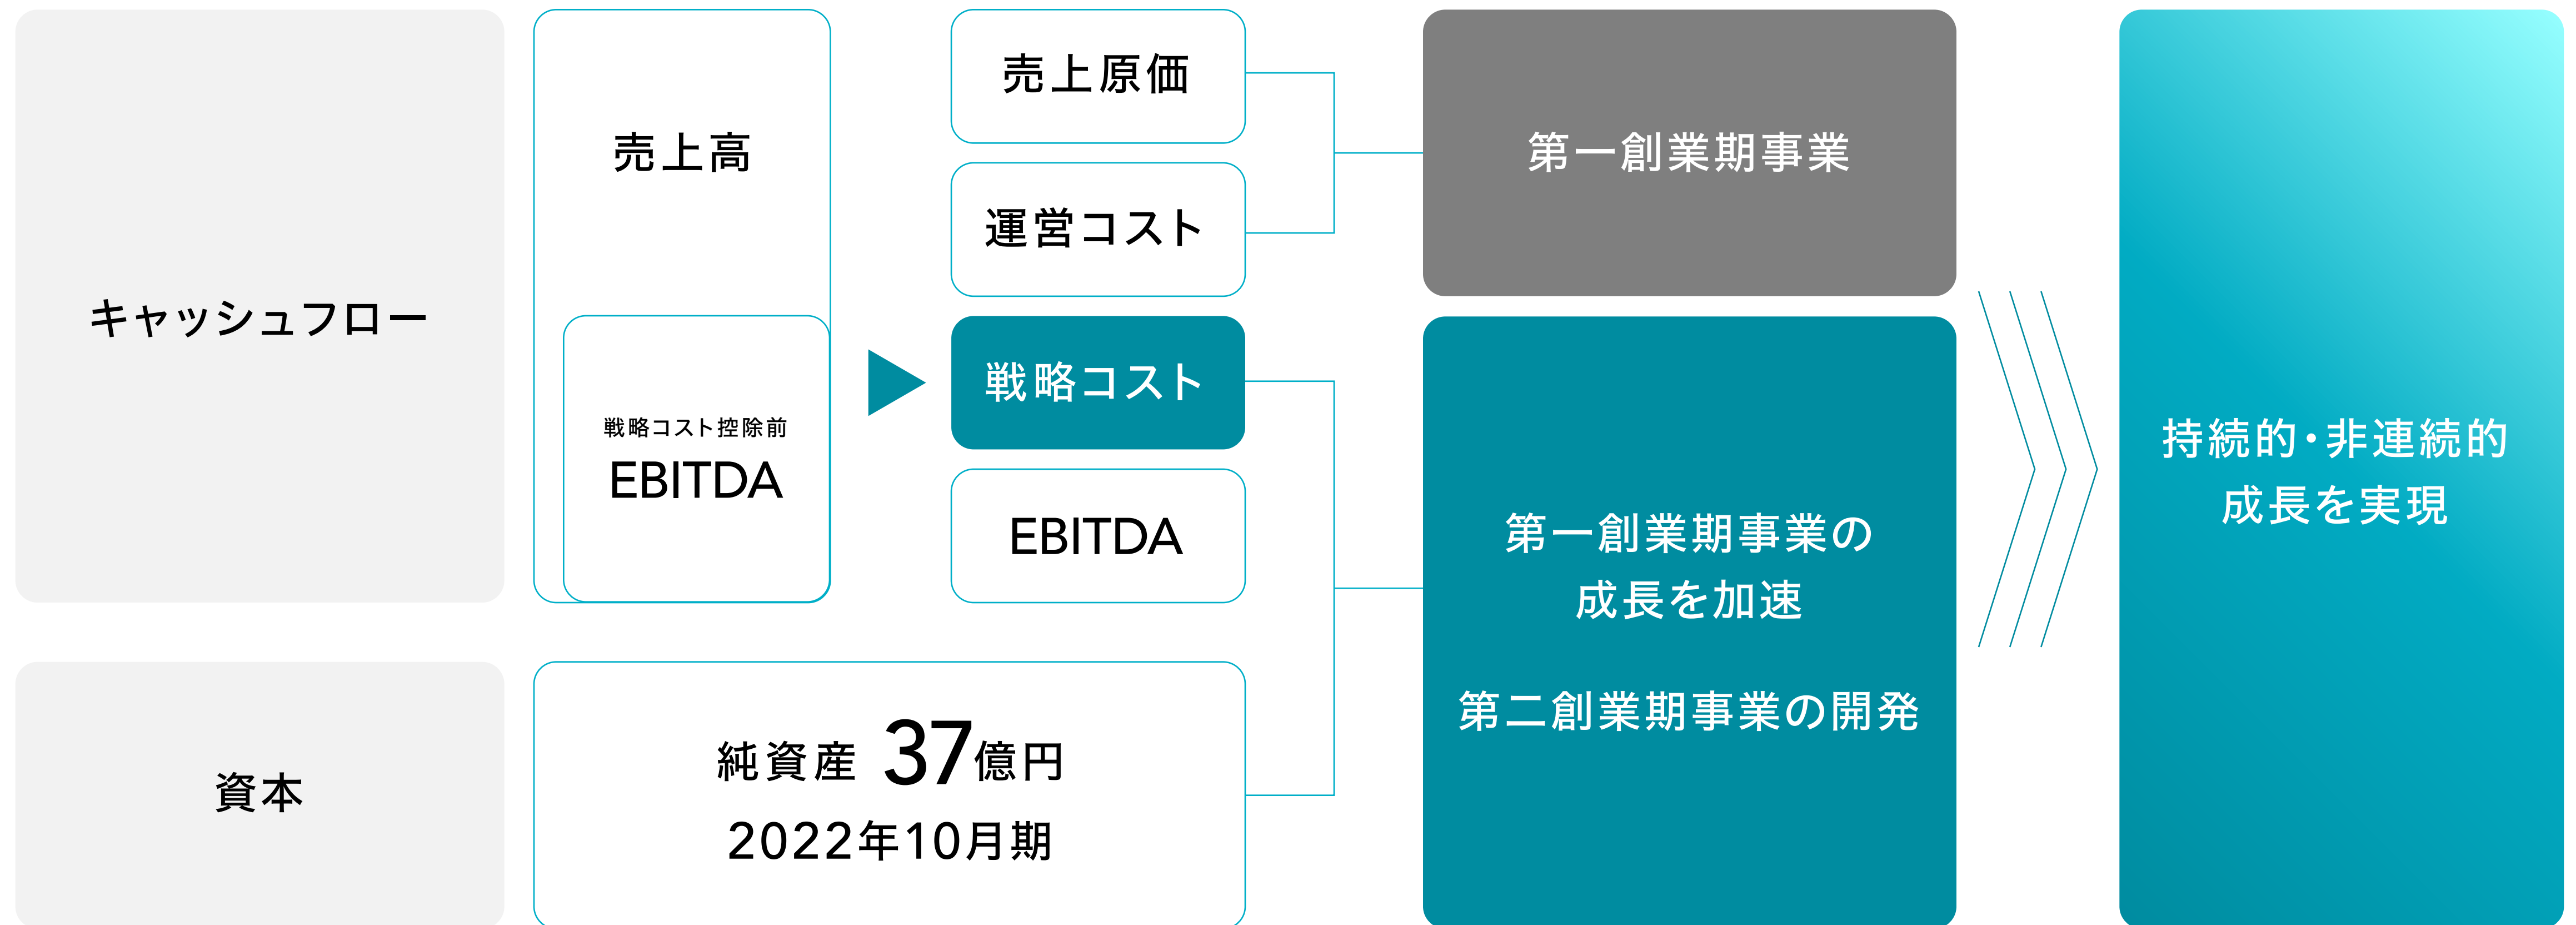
キャッシュフロー

売上高

戦略コスト控除前
EBITDA

売上原価

運営コスト

戦略コスト

EBITDA

第一創業期事業

第一創業期事業の成長を加速

第二創業期事業の開発

持続的・非連続的成長を実現

資本

純資産 37億円
2022年10月期